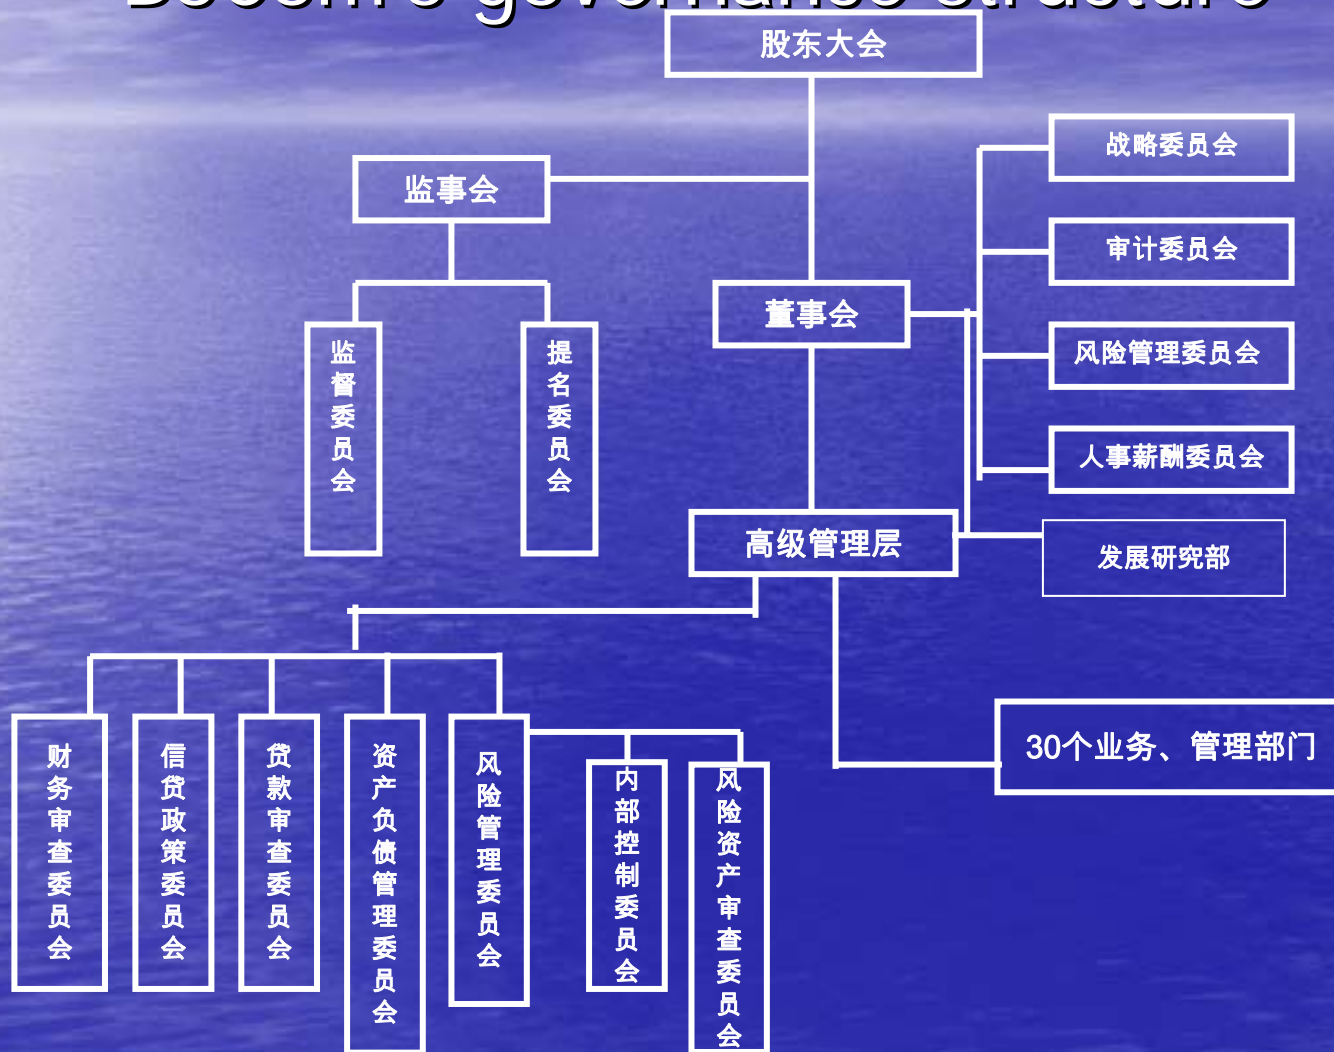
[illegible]

股东大会

监事会

董事会

战略委员会

审计委员会

风险管理委员会

人事薪酬委员会

监督委员会

提名委员会

高级管理层

发展研究部

30个业务、管理部门

财务审查委员会

信贷政策委员会

贷款审查委员会

资产负债管理委员会

风险管理委员会

内部控制委员会

风险资产审查委员会